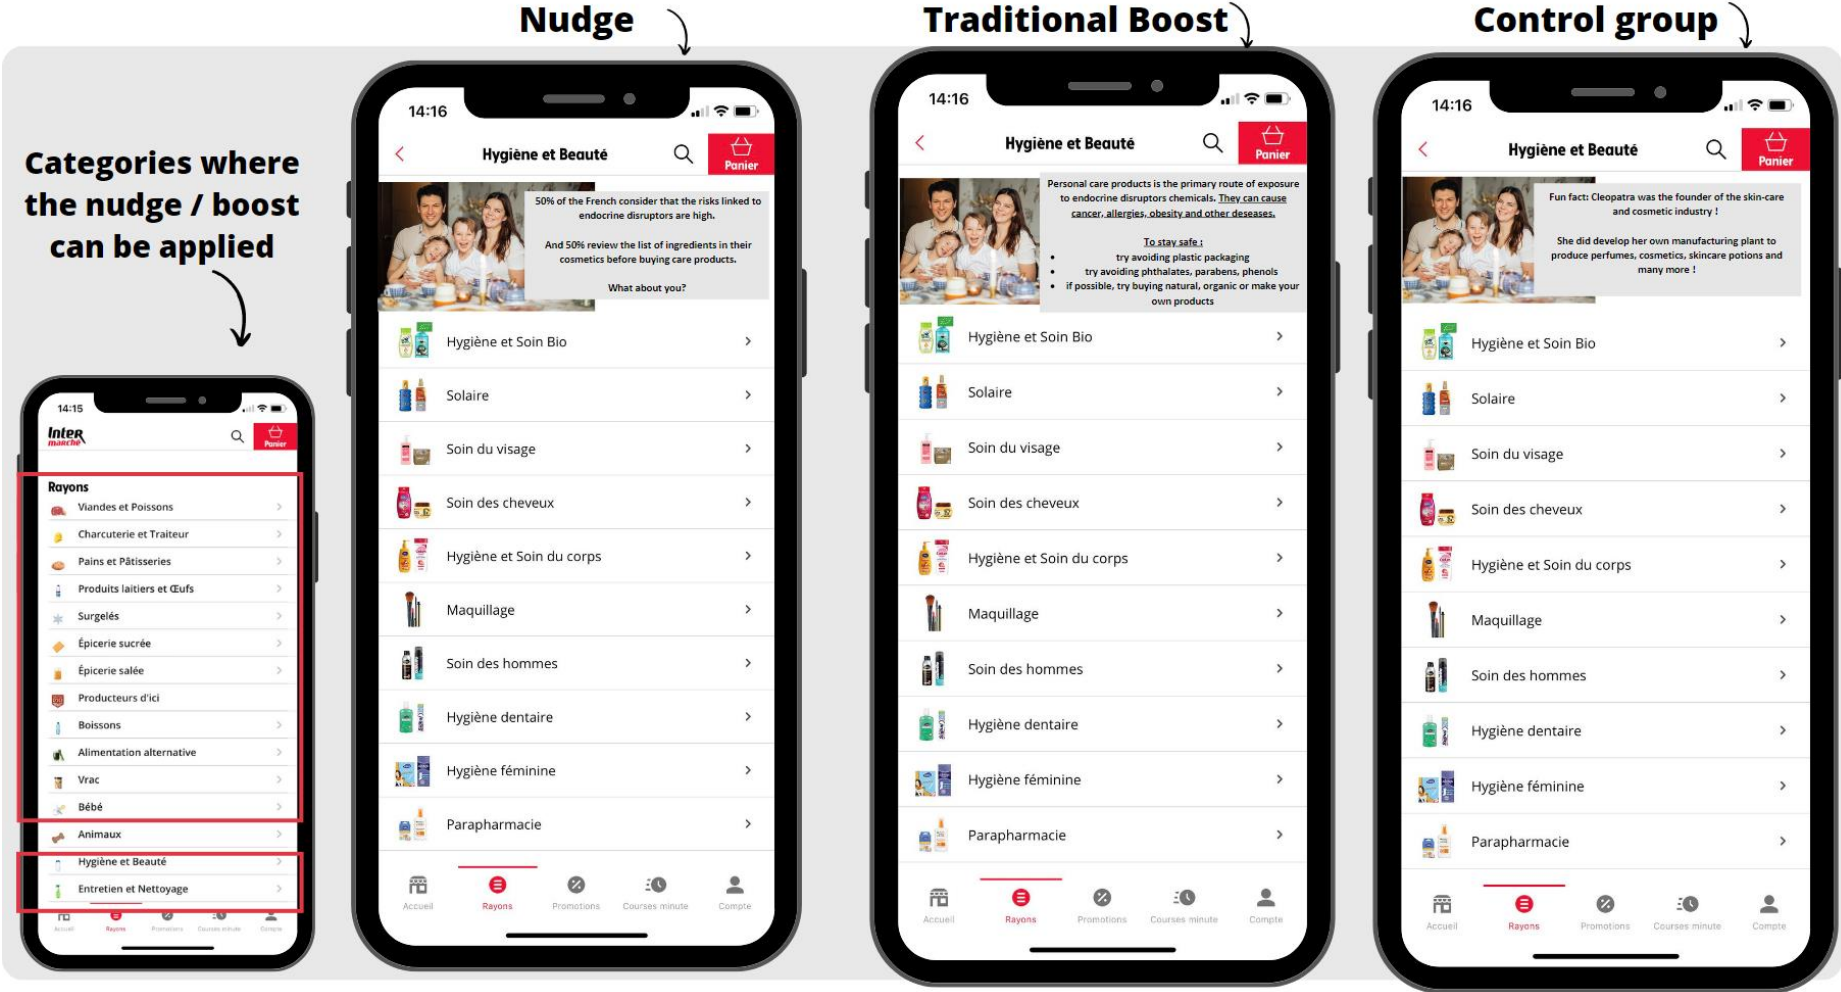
Categories where the nudge / boost can be applied

14:15
Inter marché
Panier
Rayons
Viandes et Poissons
Charcuterie et Traiteur
Pains et Pâtisseries
Produits laitiers et Œufs
Surgelés
Épicerie sucrée
Épicerie salée
Producteurs d'ici
Boissons
Alimentation alternative
Vrac
Bébé
Animaux
Hygiène et Beauté
Entretien et Nettoyage
Accueil Rayons Promotions Courses minute Compte

Nudge

14:16
Hygiène et Beauté
Panier
50% of the French consider that the risks linked to endocrine disruptors are high.

And 50% review the list of ingredients in their cosmetics before buying care products.

What about you?
Hygiène et Soin Bio
Solaire
Soin du visage
Soin des cheveux
Hygiène et Soin du corps
Maquillage
Soin des hommes
Hygiène dentaire
Hygiène féminine
Parapharmacie
Accueil Rayons Promotions Courses minute Compte

Traditional Boost

14:16
Hygiène et Beauté
Panier
Personal care products is the primary route of exposure to endocrine disruptors chemicals. They can cause cancer, allergies, obesity and other deseases.

To stay safe :
• try avoiding plastic packaging
• try avoiding phthalates, parabens, phenols
• if possible, try buying natural, organic or make your own products
Hygiène et Soin Bio
Solaire
Soin du visage
Soin des cheveux
Hygiène et Soin du corps
Maquillage
Soin des hommes
Hygiène dentaire
Hygiène féminine
Parapharmacie
Accueil Rayons Promotions Courses minute Compte

Control group

14:16
Hygiène et Beauté
Panier
Fun fact: Cleopatra was the founder of the skin-care and cosmetic industry !

She did develop her own manufacturing plant to produce perfumes, cosmetics, skincare potions and many more !
Hygiène et Soin Bio
Solaire
Soin du visage
Soin des cheveux
Hygiène et Soin du corps
Maquillage
Soin des hommes
Hygiène dentaire
Hygiène féminine
Parapharmacie
Accueil Rayons Promotions Courses minute Compte